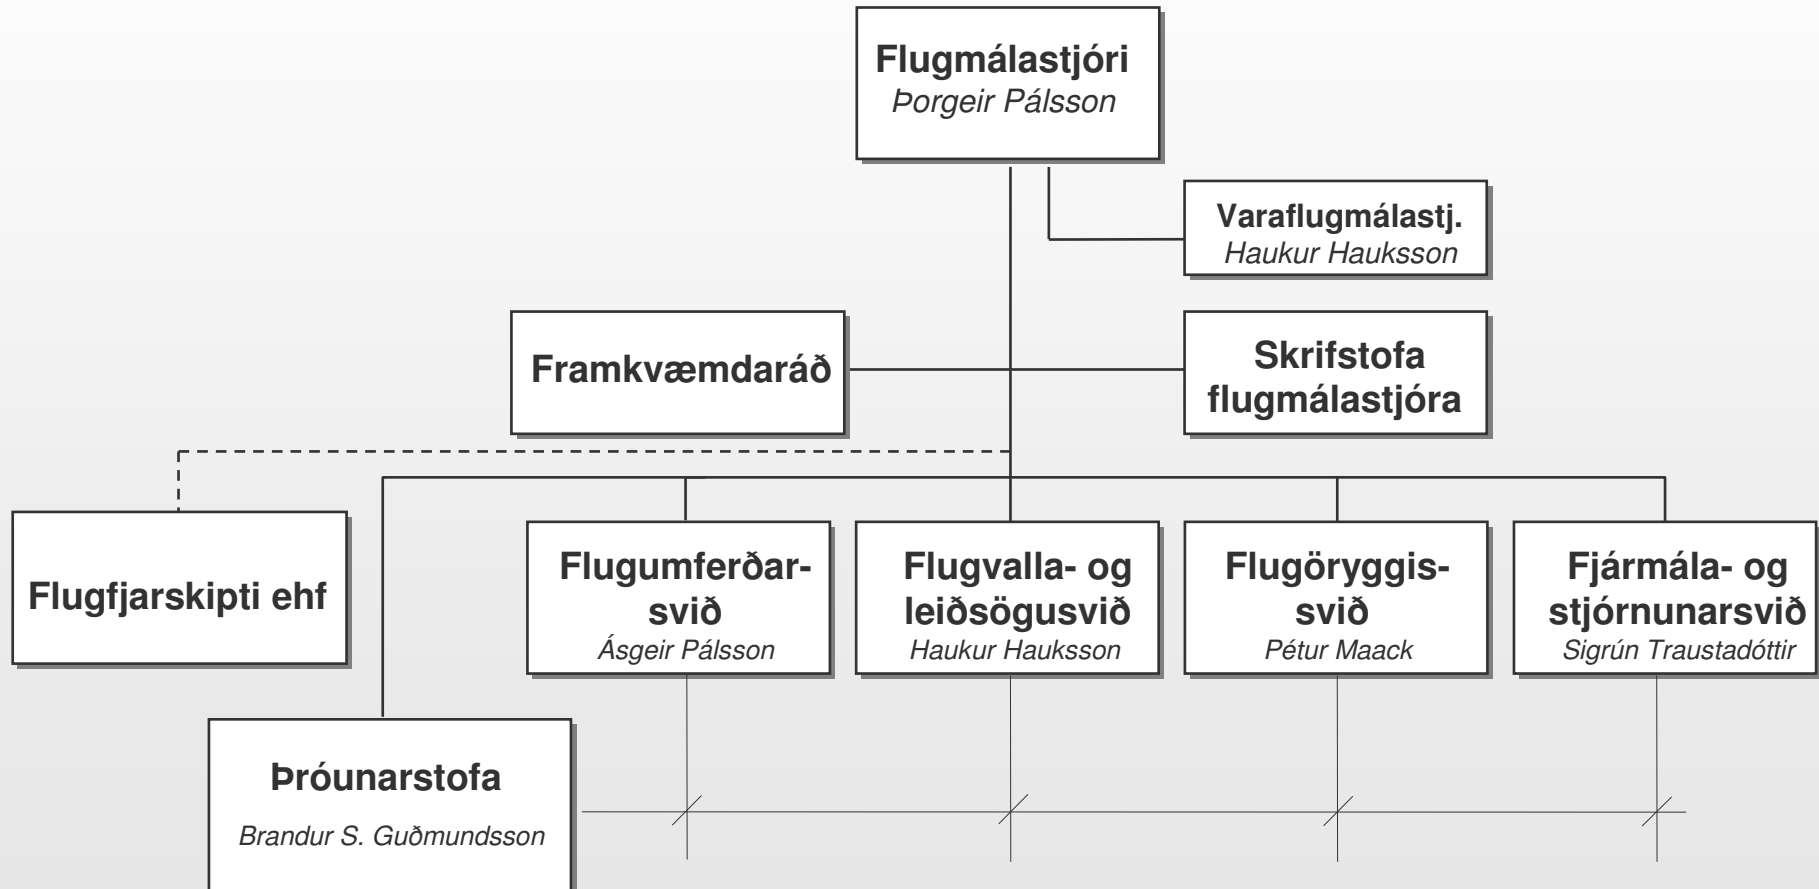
Flugmálastjóri
Þorgeir Pálsson

Varaflugmálastj.
Haukur Hauksson

Framkvæmdaráð

Skrifstofa flugmálastjóra

Flugfjarskipti ehf

Flugumferðarsvið
Ásgeir Pálsson

Flugvalla- og leiðsögusvið
Haukur Hauksson

Flugöryggissvið
Pétur Maack

Fjármála- og stjórnunarsvið
Sigrún Traustadóttir

Þróunarstofa
Brandur S. Guðmundsson